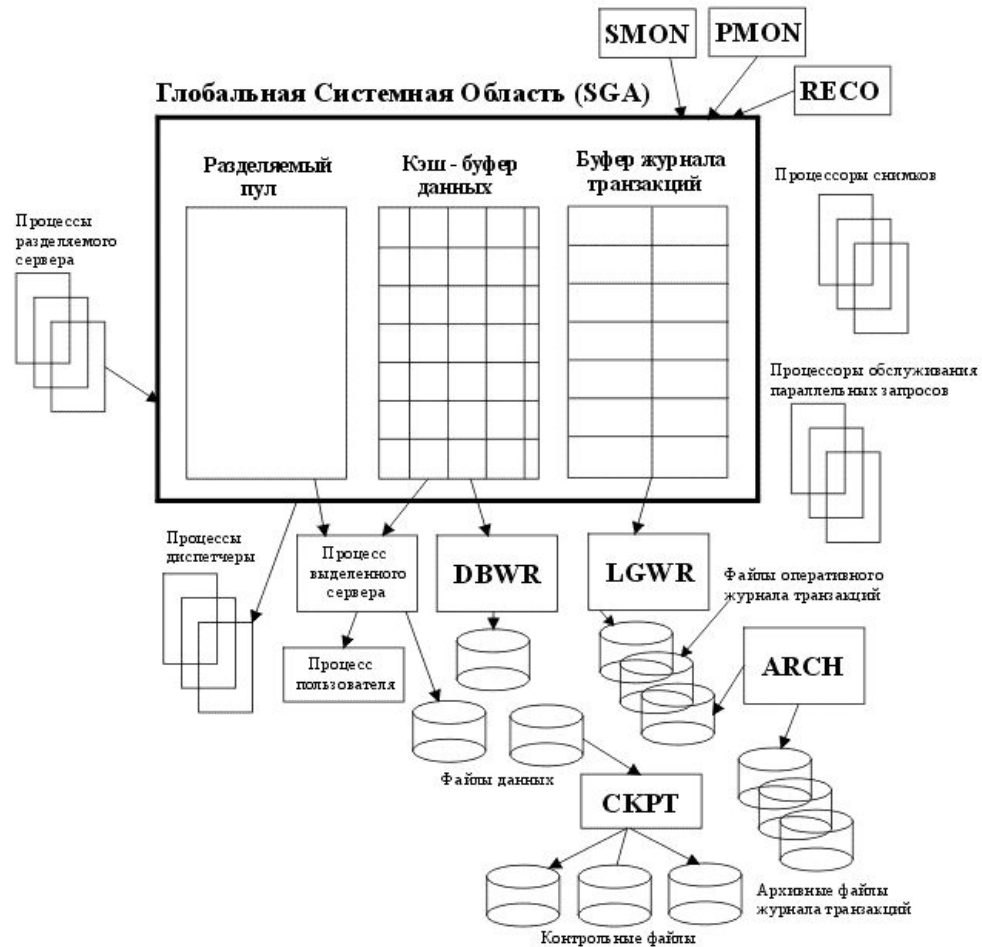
SMON

PMON

RECO

Глобальная Системная Область (SGA)

Разделяемый пул

Кэш - буфер данных

Буфер журнала транзакций

Процессоры снимков

Процессы разделяемого сервера

Процессоры обслуживания параллельных запросов

Процессы диспетчеры

Процесс выделенного сервера

DBWR

LGWR

Файлы оперативного журнала транзакций

Процесс пользователя

ARCH

Файлы данных

CKPT

Архивные файлы журнала транзакций

Контрольные файлы